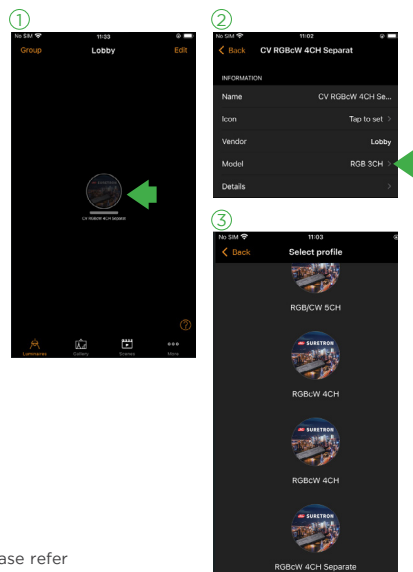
①
No SIM 11:33
Group Lobby Edit
SURETRON
CV RGBcW 4CH Separat
?
Luminaires Gallery Scenes More

②
No SIM 11:02
Back CV RGBcW 4CH Separat
INFORMATION
Name CV RGBcW 4CH Se...
Icon Tap to set
Vendor Lobby
Model RGB 3CH
Details

③
No SIM 11:03
Back Select profile
RGB/CW 5CH
SURETRON
RGBcW 4CH
SURETRON
RGBCW 4CH
SURETRON
RGBcW 4CH Separate

ase refer